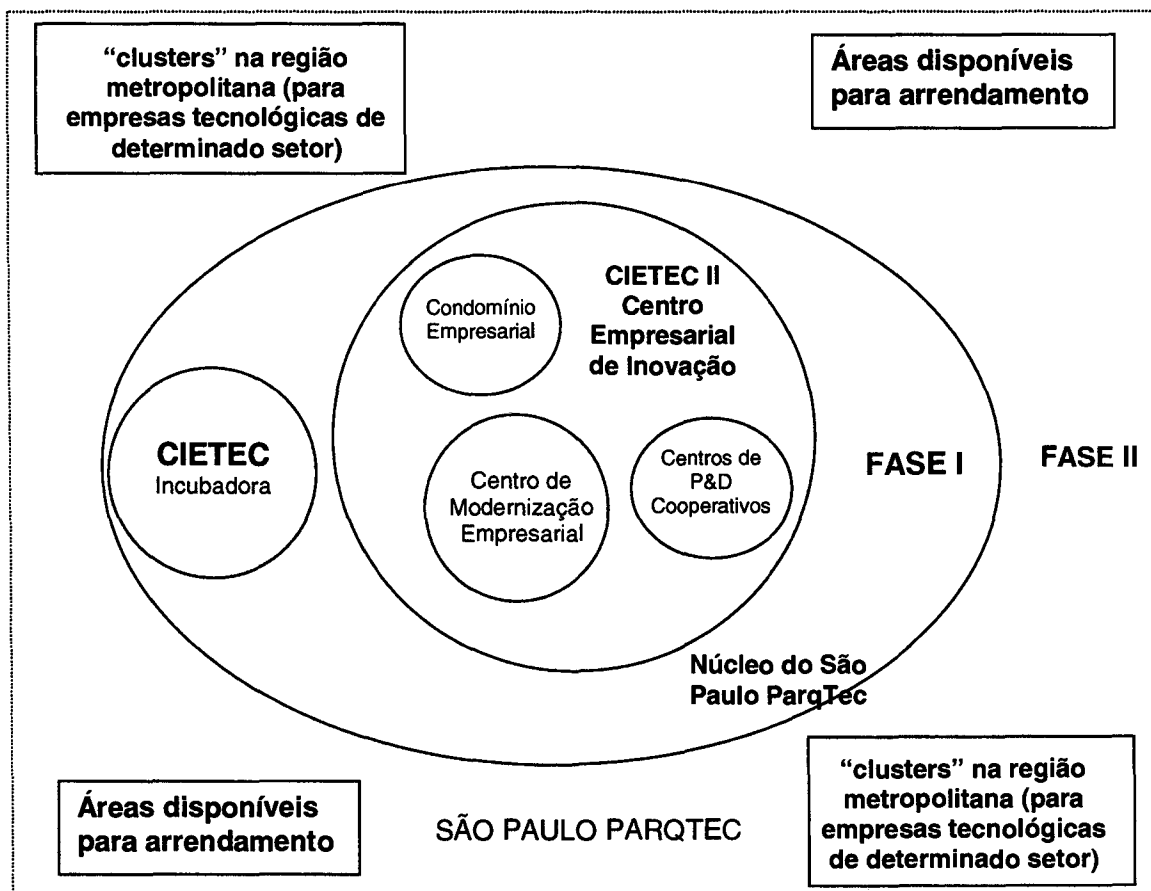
"clusters" na região metropolitana (para empresas tecnológicas de determinado setor)

Áreas disponíveis para arrendamento

CIETEC II
Centro Empresarial de Inovação

Condomínio Empresarial

CIETEC
Incubadora

Centro de Modernização Empresarial

Centros de P&D Cooperativos

FASE I

FASE II

Núcleo do São Paulo ParqTec

Áreas disponíveis para arrendamento

SÃO PAULO PARQTEC

"clusters" na região metropolitana (para empresas tecnológicas de determinado setor)